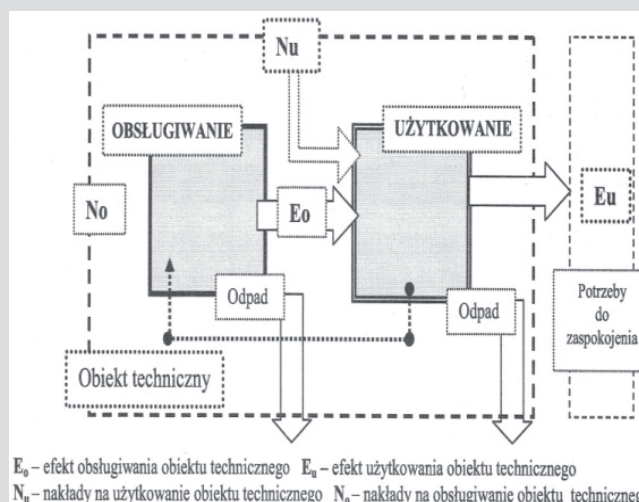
Nu

OBSŁUGIWANIE

UŻYTKOWANIE

No

Eo

Eu

Odpad

Odpad

Potrzeby do zaspokojenia

Obiekt techniczny

$E_o$ – efekt obsługiwania obiektu technicznego $E_u$ – efekt użytkowania obiektu technicznego

$N_u$ – nakłady na użytkowanie obiektu technicznego $N_o$ – nakłady na obsługiwanie obiektu technicznego